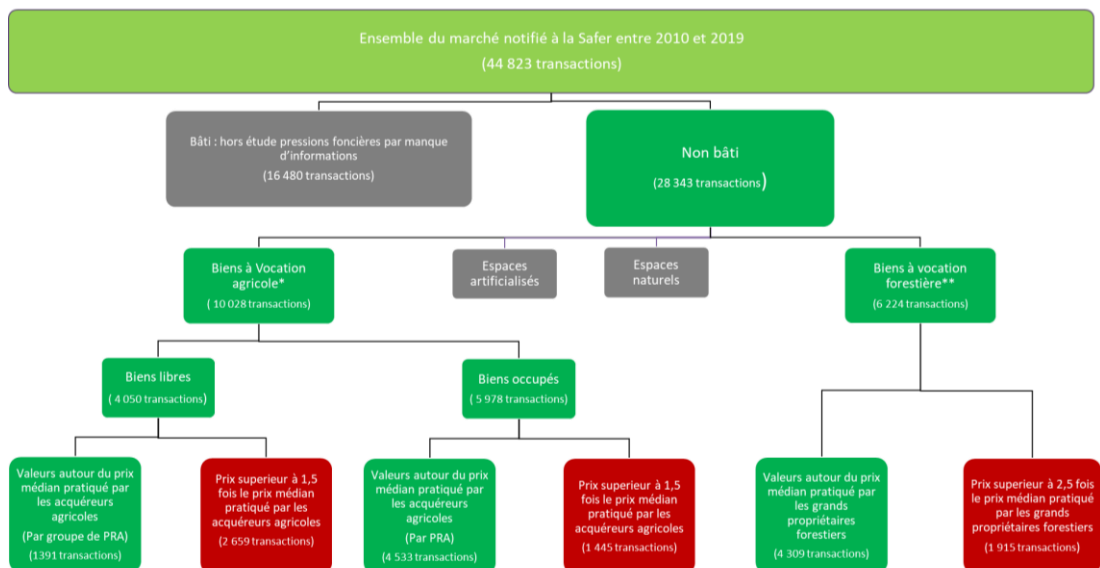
Ensemble du marché notifié à la Safer entre 2010 et 2019

(44 823 transactions)

Bâti : hors étude pressions foncières par manque d'informations

(16 480 transactions)

Non bâti

(28 343 transactions)

Biens à Vocation agricole*

( 10 028 transactions)

Espaces artificialisés

Espaces naturels

Biens à vocation forestière**

(6 224 transactions)

Biens libres

( 4 050 transactions)

Biens occupés

( 5 978 transactions)

Valeurs autour du prix médian pratiqué par les acquéreurs agricoles

(Par groupe de PRA)

(1391 transactions)

Prix superieur à 1,5 fois le prix médian pratiqué par les acquéreurs agricoles

(2 659 transactions)

Valeurs autour du prix médian pratiqué par les acquéreurs agricoles

(Par PRA)

(4 533 transactions)

Prix superieur à 1,5 fois le prix médian pratiqué par les acquéreurs agricoles

(1 445 transactions)

Valeurs autour du prix médian pratiqué par les grands propriétaires forestiers

(4 309 transactions)

Prix superieur à 2,5 fois le prix médian pratiqué par les grands propriétaires forestiers

(1 915 transactions)